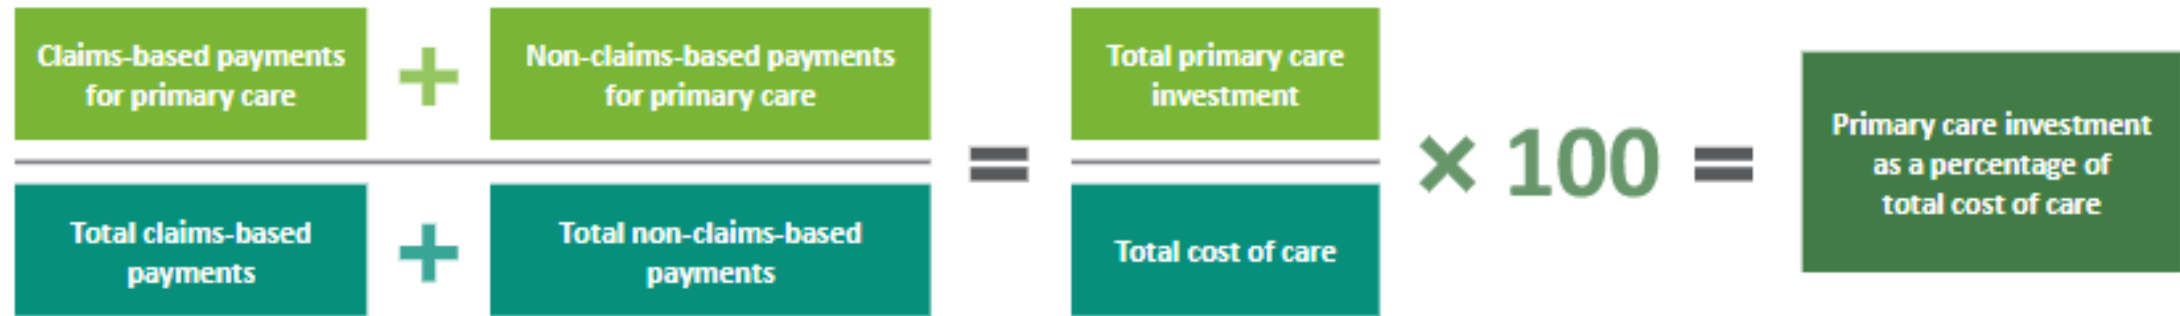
$\frac{\text{Claims-based payments for primary care} + \text{Non-claims-based payments for primary care}}{\text{Total claims-based payments} + \text{Total non-claims-based payments}} = \frac{\text{Total primary care investment}}{\text{Total cost of care}} \times 100 = \text{Primary care investment as a percentage of total cost of care}$